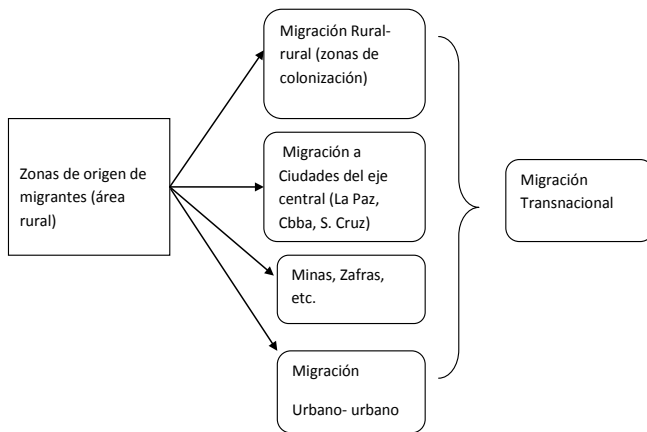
Zonas de origen de migrantes (área rural)

Migración Rural-rural (zonas de colonización)

Migración a Ciudades del eje central (La Paz, Cbba, S. Cruz)

Minas, Zafras, etc.

Migración

Urbano- urbano

Migración Transnacional